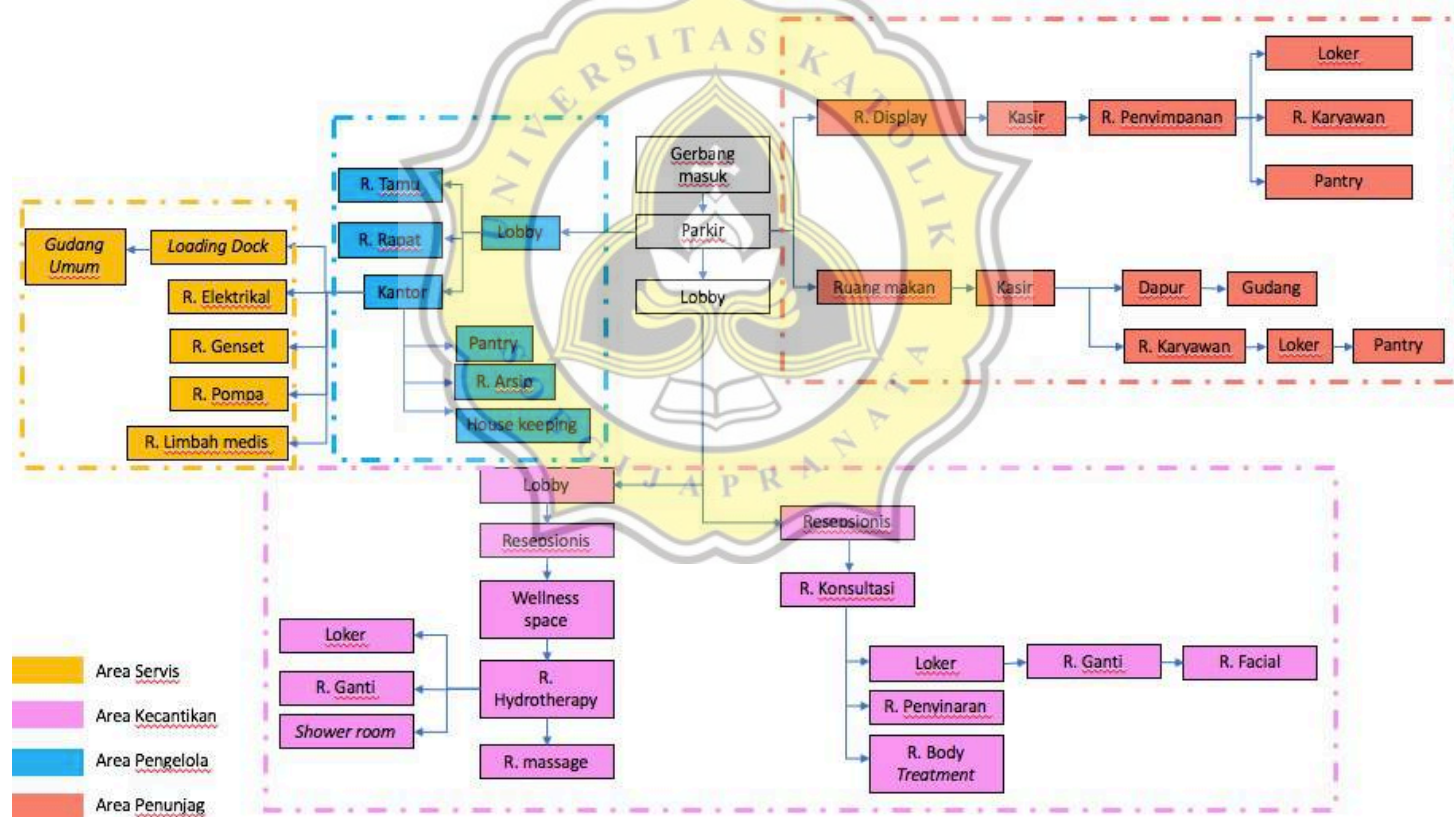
UNIVERSITAS KATOLIK SOEGIJAPRANATA

Gerbang masuk

Parkir

Lobby

R. Display

Kasir

R. Penyimpanan

Loker

R. Karyawan

Pantry

Ruang makan

Kasir

Dapur

Gudang

R. Karyawan

Loker

Pantry

R. Tamu

R. Rapat

Lobby

Kantor

Pantry

R. Arsip

House keeping

Gudang Umum

Loading Dock

R. Elektrikal

R. Genset

R. Pompa

R. Limbah medis

Lobby

Resepsionis

Wellness space

R. Hydrotherapy

R. massage

Loker

R. Ganti

Shower room

Resepsionis

R. Konsultasi

Loker

R. Ganti

R. Facial

R. Penyinaran

R. Body Treatment

Area Servis

Area Kecantikan

Area Pengelola

Area Penunjag